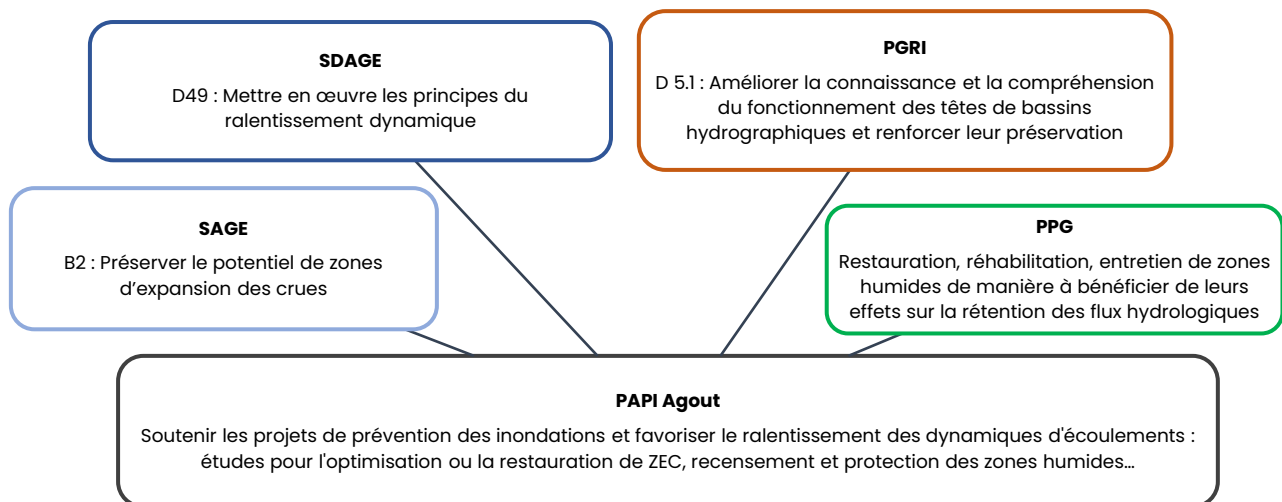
SDAGE

D49 : Mettre en œuvre les principes du ralentissement dynamique

PGRI

D 5.1 : Améliorer la connaissance et la compréhension du fonctionnement des têtes de bassins hydrographiques et renforcer leur préservation

SAGE

B2 : Préserver le potentiel de zones d’expansion des crues

PPG

Restauration, réhabilitation, entretien de zones humides de manière à bénéficier de leurs effets sur la rétention des flux hydrologiques

PAPI Agout

Soutenir les projets de prévention des inondations et favoriser le ralentissement des dynamiques d'écoulements : études pour l'optimisation ou la restauration de ZEC, recensement et protection des zones humides…